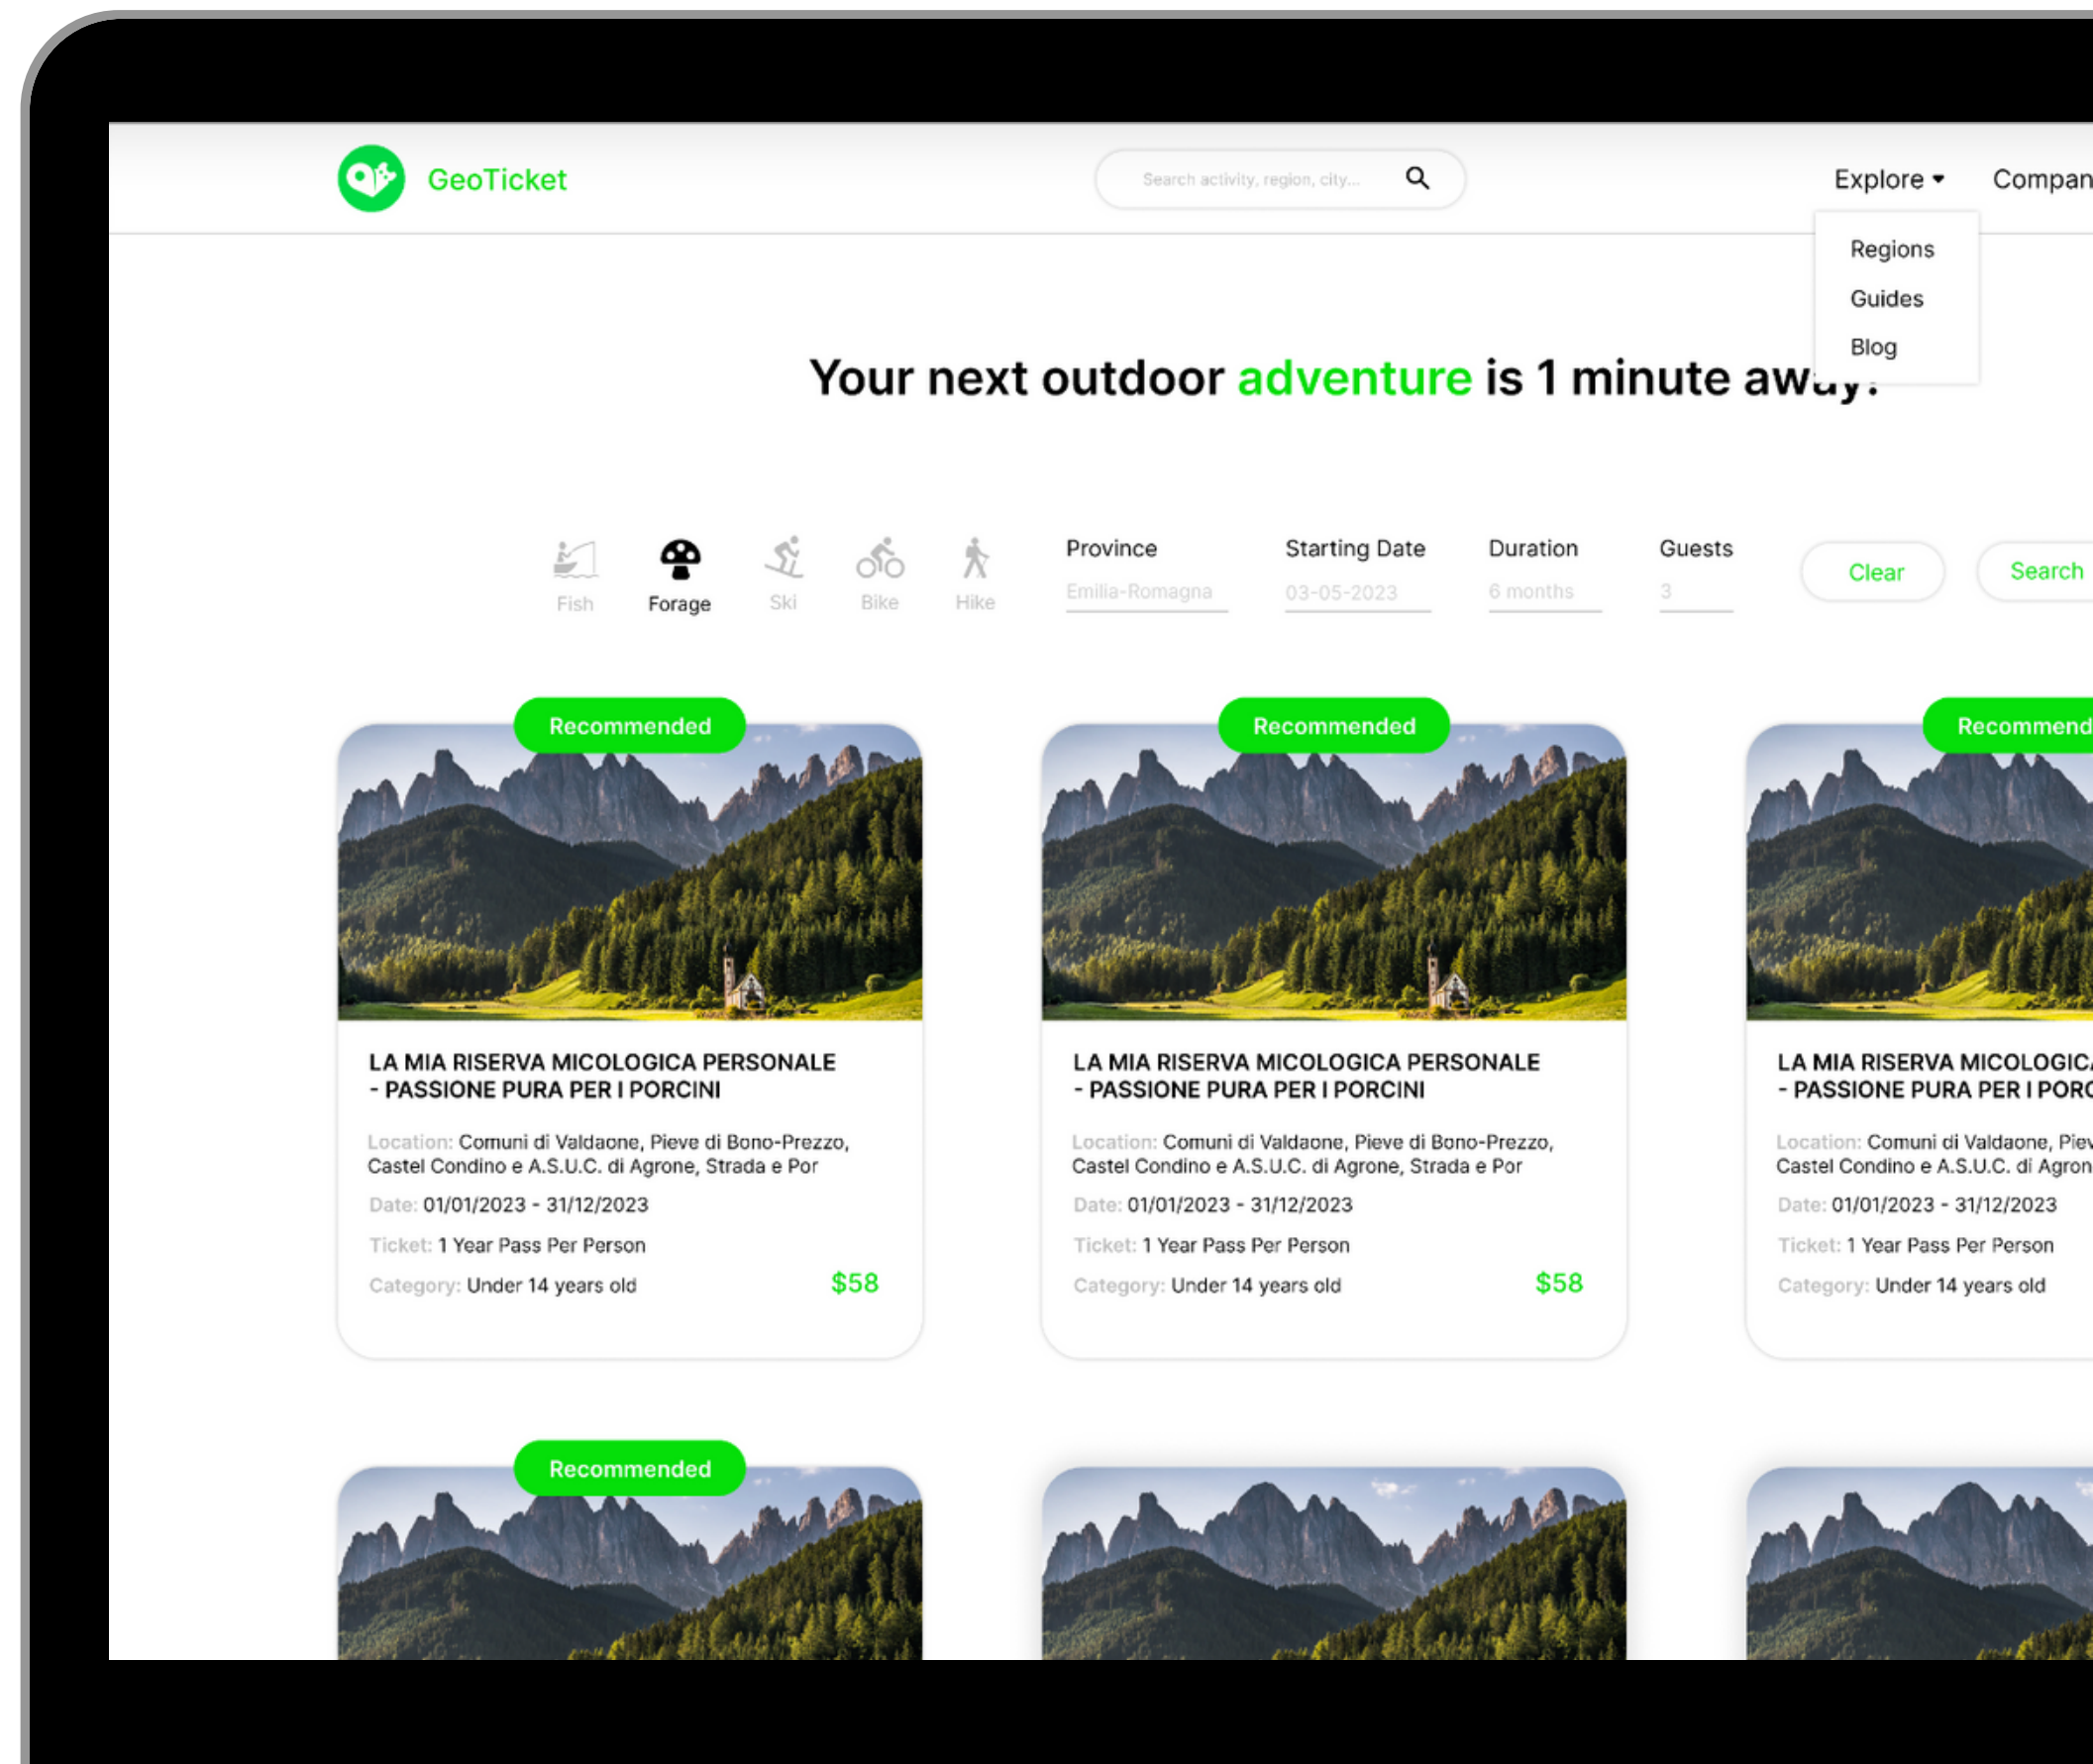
GeoTicket

Search activity, region, city...

Explore ▾ Compan

Regions
Guides
Blog

Your next outdoor adventure is 1 minute aw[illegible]

Fish Forage Ski Bike Hike

Province
Emilia-Romagna

Starting Date
03-05-2023

Duration
6 months

Guests
3

Clear

Search

Recommended

LA MIA RISERVA MICOLOGICA PERSONALE - PASSIONE PURA PER I PORCINI

Location: Comuni di Valdaone, Pieve di Bono-Prezzo, Castel Condino e A.S.U.C. di Agrone, Strada e Por

Date: 01/01/2023 - 31/12/2023

Ticket: 1 Year Pass Per Person

Category: Under 14 years old

$58

Recommended

LA MIA RISERVA MICOLOGICA PERSONALE - PASSIONE PURA PER I PORCINI

Location: Comuni di Valdaone, Pieve di Bono-Prezzo, Castel Condino e A.S.U.C. di Agrone, Strada e Por

Date: 01/01/2023 - 31/12/2023

Ticket: 1 Year Pass Per Person

Category: Under 14 years old

$58

Recommend

LA MIA RISERVA MICOLOGIC - PASSIONE PURA PER I PORC

Location: Comuni di Valdaone, Piev Castel Condino e A.S.U.C. di Agron

Date: 01/01/2023 - 31/12/2023

Ticket: 1 Year Pass Per Person

Category: Under 14 years old

Recommended